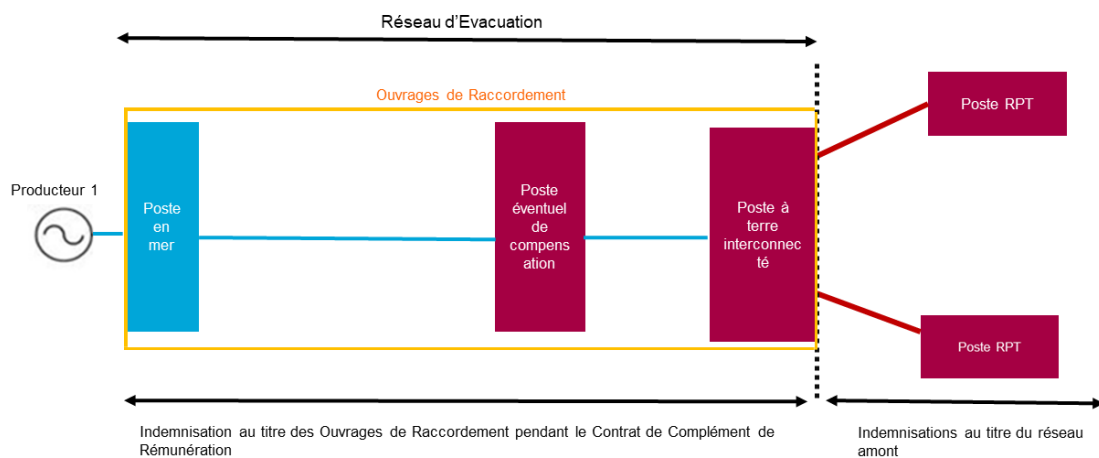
Réseau d'Evacuation

Ouvrages de Raccordement

Producteur 1

Poste en mer

Poste éventuel de compensation

Poste à terre interconnecté

Poste RPT

Poste RPT

Indemnisation au titre des Ouvrages de Raccordement pendant le Contrat de Complément de Rémunération

Indemnisations au titre du réseau amont